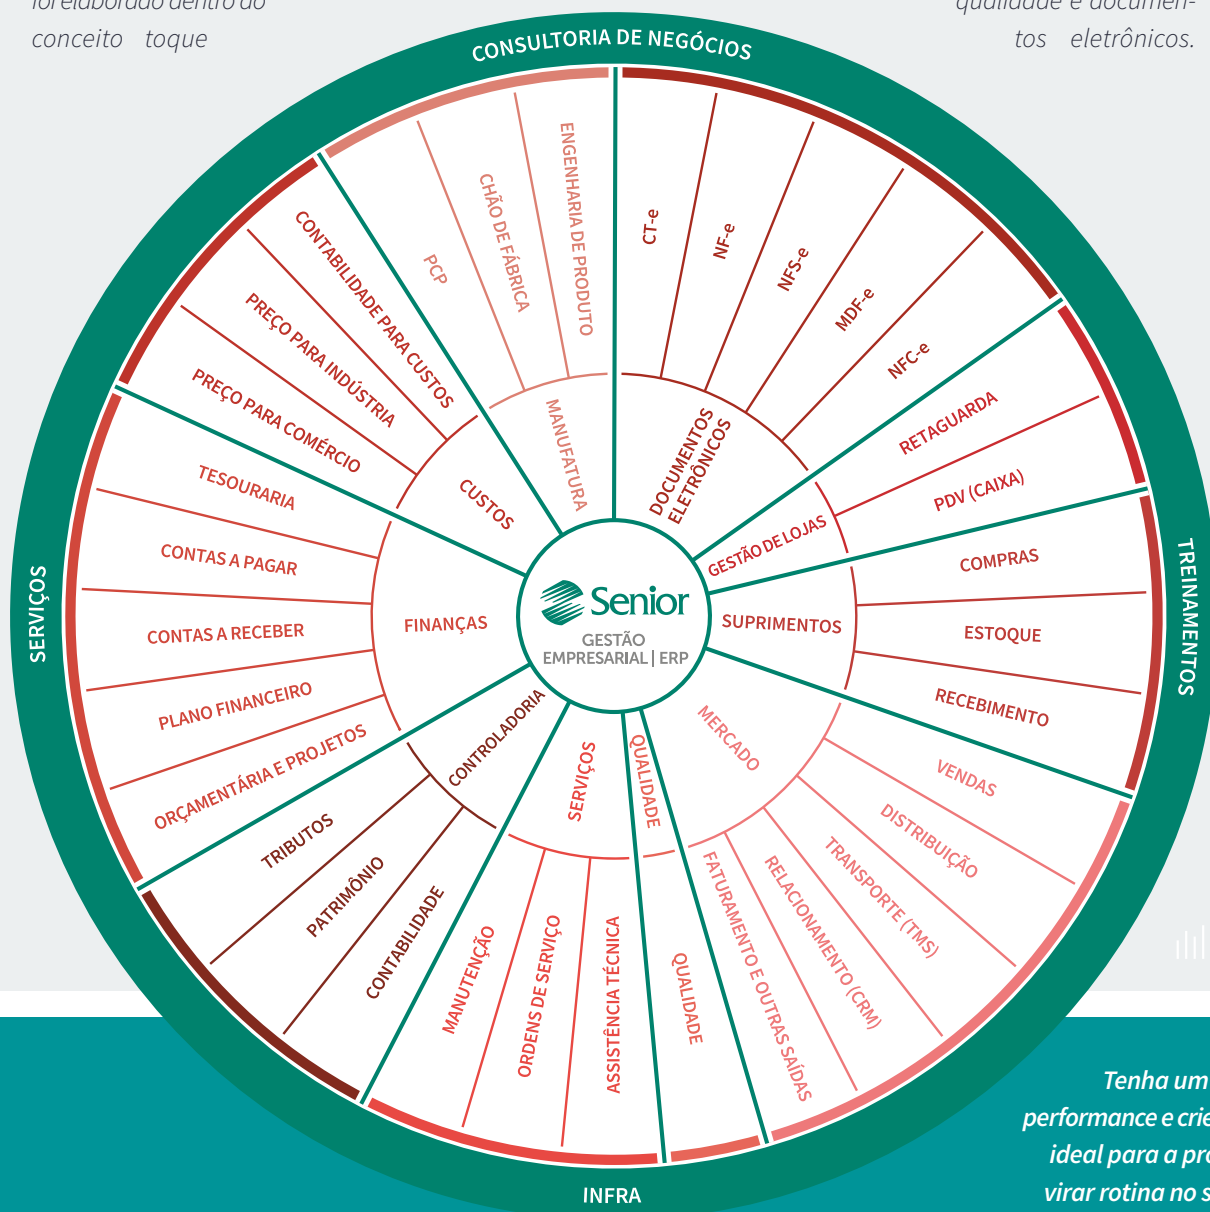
foi elaborado dentro do conceito toque

qualidade e documentos eletrônicos.

CONSULTORIA DE NEGÓCIOS

SERVIÇOS

TREINAMENTOS

INFRA

Senior
GESTÃO EMPRESARIAL | ERP

MANUFATURA
ENGENHARIA DE PRODUTO
CHÃO DE FÁBRICA
PCP

DOCUMENTOS ELETRÔNICOS
CT-e
NF-e
NFS-e
MDF-e
NFC-e

GESTÃO DE LOJAS
RETAGUARDA
PDV (CAIXA)

SUPRIMENTOS
COMPRAS
ESTOQUE
RECEBIMENTO

MERCADO
VENDAS
DISTRIBUIÇÃO
TRANSPORTE (TMS)
RELACIONAMENTO (CRM)
FATURAMENTO E OUTRAS SAÍDAS

QUALIDADE
QUALIDADE

SERVIÇOS
ASSISTÊNCIA TÉCNICA
ORDENS DE SERVIÇO
MANUTENÇÃO

CONTROLADORIA
CONTABILIDADE
PATRIMÔNIO
TRIBUTOS

FINANÇAS
ORÇAMENTÁRIA E PROJETOS
PLANO FINANCEIRO
CONTAS A RECEBER
CONTAS A PAGAR
TESOURARIA

CUSTOS
PREÇO PARA COMÉRCIO
PREÇO PARA INDÚSTRIA
CONTABILIDADE PARA CUSTOS

Tenha um
performance e crie
ideal para a pr
virar rotina no s